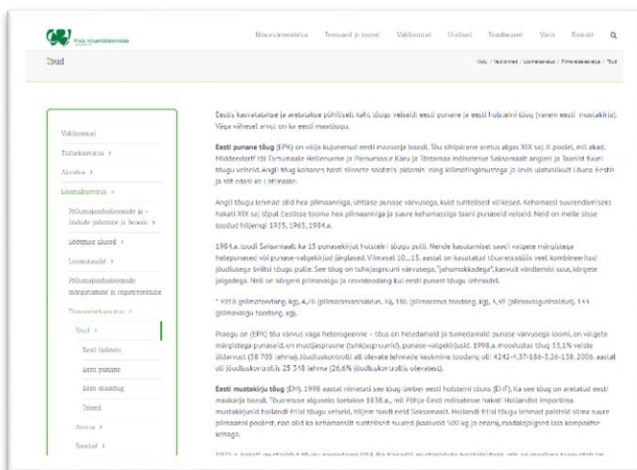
Nõuandekeskus · Teenused ja tooted · Valdkonnad · Uudised · Sündmused · Varia · Kontakt

Tõud

Avaleht / Valdkonnad / Loomakasvatus / Piimaveisekasvatus / Tõud

Valdkonnad
Taimekasvatus >
Aiandus >
Loomakasvatus >
Piimajõudlusandmete ja -hindade jälgimine ja kasutamine >
Lõõtsuse alused >
Loomatervis >
Piimajõudlusandmete interpreteerimine ja rakendamine
Piimaveisekasvatus >
Tõud >
Eesti holstein
Eesti punane
Eesti maatõug
Tõuud
Sead >
Lambad >

Eestis kasvatatakse ja aretatakse põhiliselt kahte tõugu veiseid: eesti punane ja eesti holsteini tõug (varem eesti mustakirju). Väga vähesel arvul on ka eesti maatõugu.

Eesti punane tõug (EPK) on eelija kujunenud eesti maakarja baasil. Tõu sihipärane aretus algas XIX saj. II poolel, mil akad. Middendorff tõi Tartumaale Hellenurme ja Pomersaare Karu ja Tõrtamaa mõisatesse Saksamaalt angleri ja Taanist Taani tõugu veiseid. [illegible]

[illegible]

1984.a. toodi Saksamaalt ka 15 punasekirjut holsteini tõugu pulli. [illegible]

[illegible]

Praegu on (EPK) tõu värvus väga heterogeenne – tõus on heledamaid ja tumedamaid punase värvusega loomi, on valgete märgistega punaseid, on mustjaspunane (tahkjaspruunid), punase-valgekirjuid. 1998.a. moodustas tõug 33,1% veiste üldarvust (58 705 lehma). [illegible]

Eesti mustakirju tõug (EM). 1998 aastal nimetati see tõug ümber eesti holsteini tõuks (EHF). Ka see tõug on aretatud eesti maakarja baasil. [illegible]

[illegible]